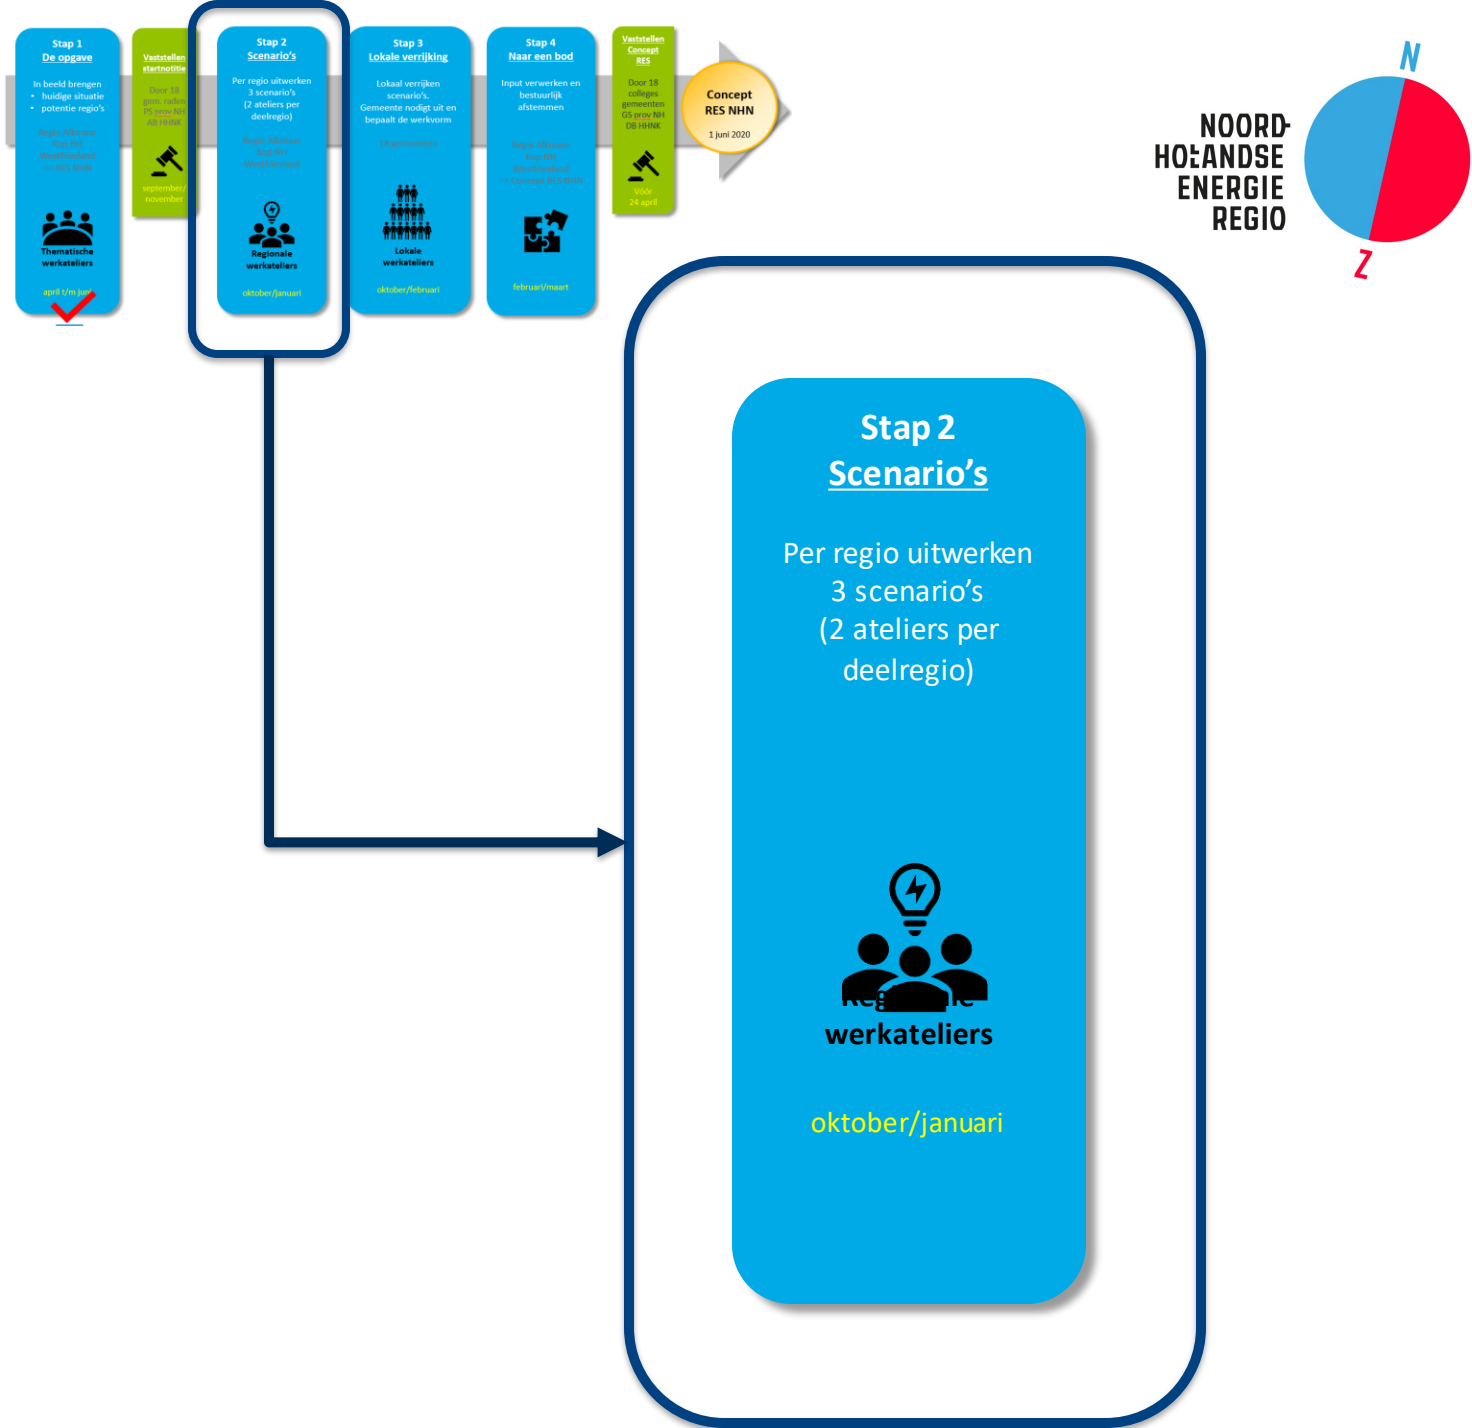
Stap 1
De opgave

In beeld brengen
• huidige situatie
• potentie regio's

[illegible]

Thematische werkateliers

april t/m juni

Vaststellen startnotitie

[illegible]

september/ november

Stap 2
Scenario's

Per regio uitwerken 3 scenario's (2 ateliers per deelregio)

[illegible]

Regionale werkateliers

oktober/januari

Stap 3
Lokale verrijking

Lokaal verrijken scenario's. Gemeente nodigt uit en bepaalt de werkvorm

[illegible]

Lokale werkateliers

oktober/februari

Stap 4
Naar een bod

Input verwerken en bestuurlijk afstemmen

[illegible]

februari/maart

Vaststellen Concept RES

Door 18 colleges gemeenten GS prov NH DB HHNK

Vóór 24 april

Concept RES NHN
1 juni 2020

N
NOORD-HOLLANDSE ENERGIE REGIO
Z

Stap 2
Scenario's

Per regio uitwerken 3 scenario's (2 ateliers per deelregio)

Regionale werkateliers

oktober/januari